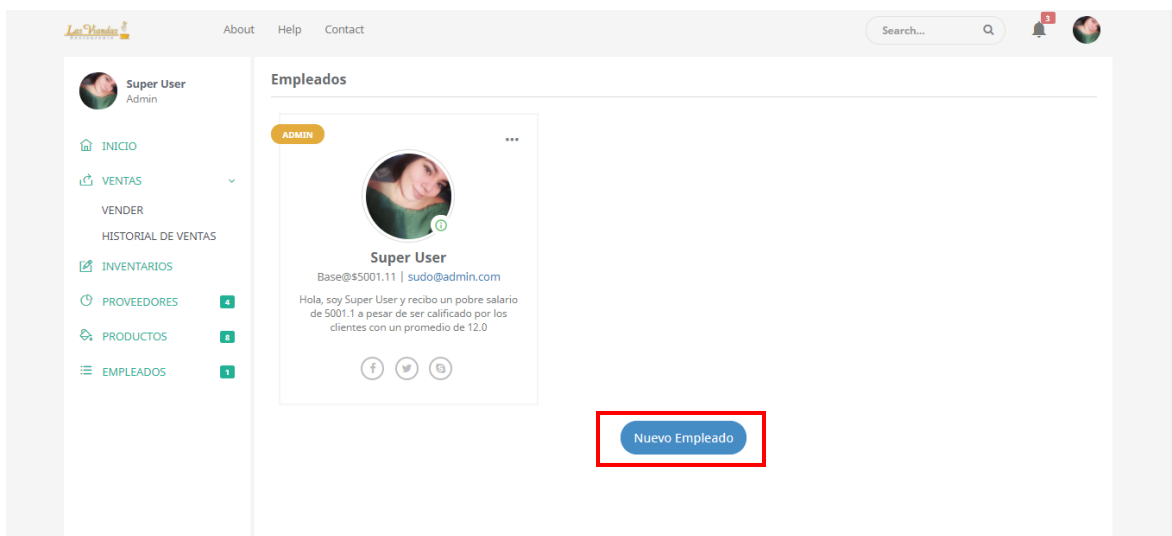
Las Verdes

About Help Contact

Search...

3

Super User
Admin

INICIO

VENTAS

VENDER

HISTORIAL DE VENTAS

INVENTARIOS

PROVEEDORES 4

PRODUCTOS 8

EMPLEADOS 1

Empleados

ADMIN

...

Super User

Base@$5001.11 | sudo@admin.com

Hola, soy Super User y recibo un pobre salario de 5001.1 a pesar de ser calificado por los clientes con un promedio de 12.0

Nuevo Empleado